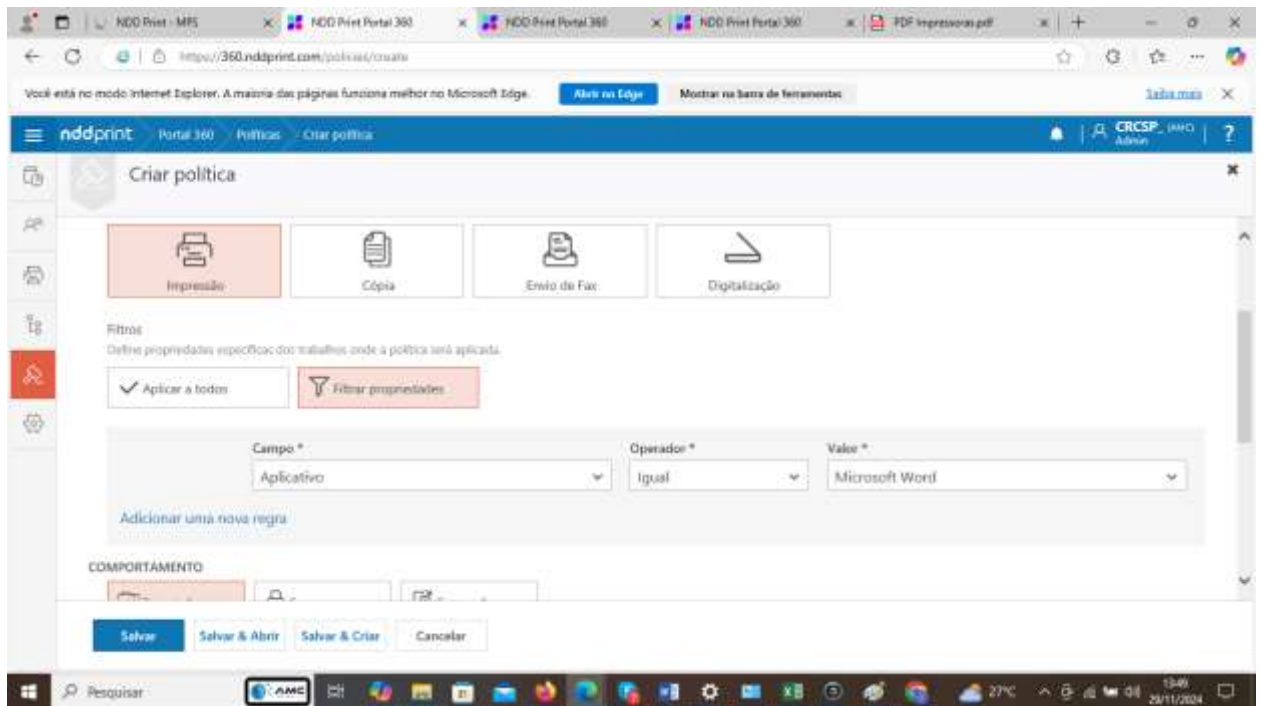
NDD Print - MPS
NDD Print Portal 360
NDD Print Portal 360
NDD Print Portal 360
PDF impressoras.pdf

https://360.nddprint.com/policies/create

Você está no modo Internet Explorer. A maioria das páginas funciona melhor no Microsoft Edge.
Abrir no Edge
Mostrar na barra de ferramentas
Saiba mais

nddprint Portal 360 Políticas Criar política
CRCSP_ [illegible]
Admin
?

Criar política

Impressão
Cópia
Envio de Fax
Digitalização

Filtros
Define propriedades específicas dos trabalhos onde a política será aplicada.

Aplicar a todos
Filtrar propriedades

Campo *
Aplicativo
Operador *
Igual
Valor *
Microsoft Word

Adicionar uma nova regra

COMPORTAMENTO

Salvar
Salvar & Abrir
Salvar & Criar
Cancelar

Pesquisar
AMC
27°C
13:49
29/11/2024